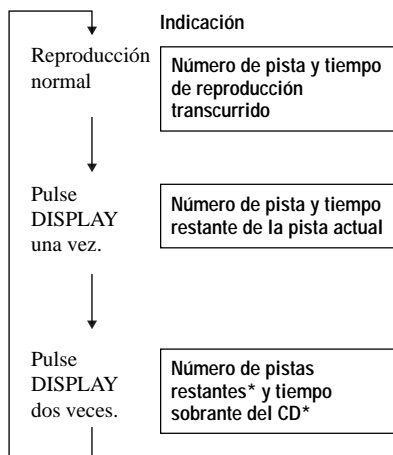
Indicación

Reproducción normal

Número de pista y tiempo de reproducción transcurrido

Pulse DISPLAY una vez.

Número de pista y tiempo restante de la pista actual

Pulse DISPLAY dos veces.

Número de pistas restantes* y tiempo sobrante del CD*